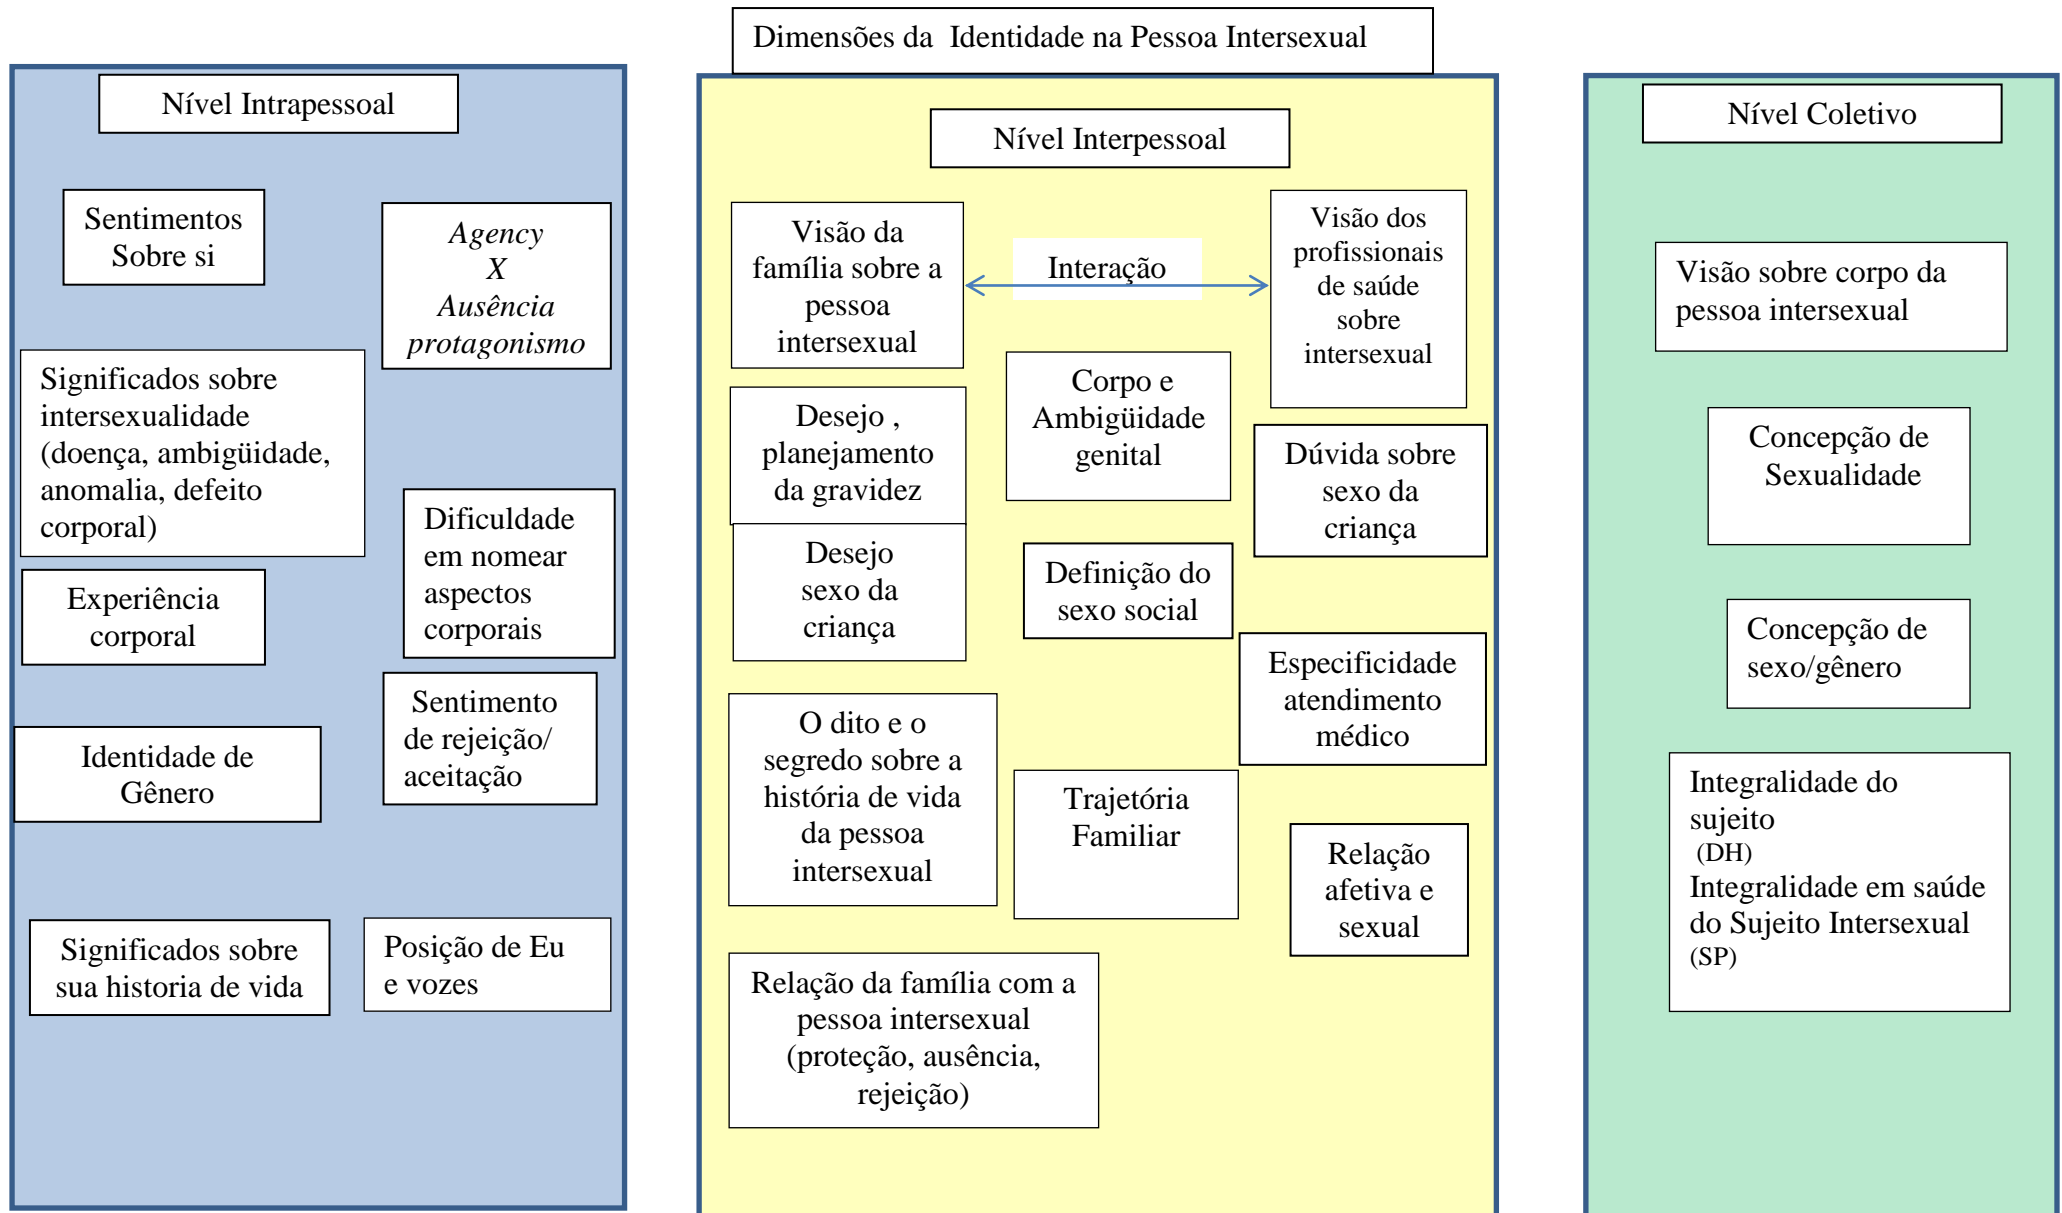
Dimensões da Identidade na Pessoa Intersexual

Nível Intrapessoal

Sentimentos Sobre si

*Agency* X *Ausência protagonismo*

Significados sobre intersexualidade (doença, ambigüidade, anomalia, defeito corporal)

Dificuldade em nomear aspectos corporais

Experiência corporal

Sentimento de rejeição/ aceitação

Identidade de Gênero

Significados sobre sua historia de vida

Posição de Eu e vozes

Nível Interpessoal

Visão da família sobre a pessoa intersexual

Interação

Visão dos profissionais de saúde sobre intersexual

Corpo e Ambigüidade genital

Desejo , planejamento da gravidez

Dúvida sobre sexo da criança

Desejo sexo da criança

Definição do sexo social

Especificidade atendimento médico

O dito e o segredo sobre a história de vida da pessoa intersexual

Trajetória Familiar

Relação afetiva e sexual

Relação da família com a pessoa intersexual (proteção, ausência, rejeição)

Nível Coletivo

Visão sobre corpo da pessoa intersexual

Concepção de Sexualidade

Concepção de sexo/gênero

Integralidade do sujeito (DH) Integralidade em saúde do Sujeito Intersexual (SP)